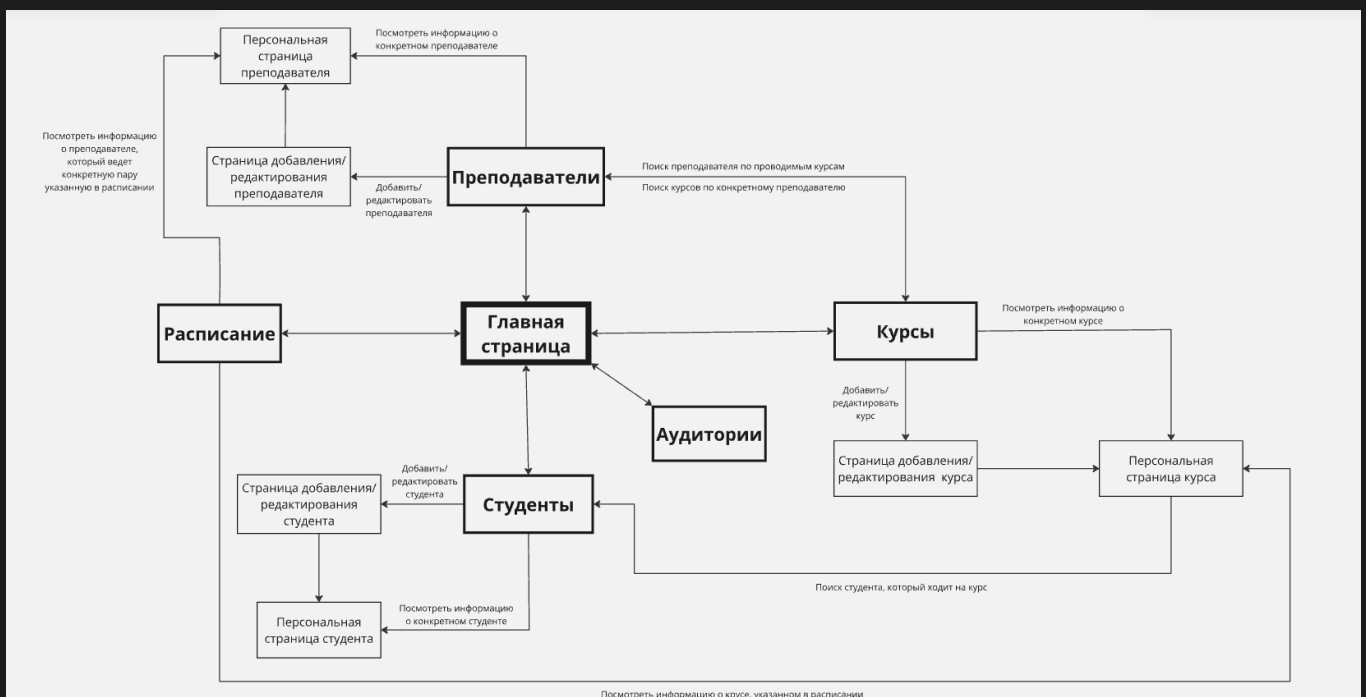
Персональная страница преподавателя

Посмотреть информацию о конкретном преподавателе

Посмотреть информацию о преподавателе, который ведет конкретную пару указанную в расписании

Страница добавления/ редактирования преподавателя

Преподаватели

Добавить/ редактировать преподавателя

Поиск преподавателя по проводимым курсам

Поиск курсов по конкретному преподавателю

Расписание

Главная страница

Курсы

Посмотреть информацию о конкретном курсе

Аудитории

Добавить/ редактировать курс

Страница добавления/ редактирования курса

Персональная страница курса

Добавить/ редактировать студента

Страница добавления/ редактирования студента

Студенты

Поиск студента, который ходит на курс

Персональная страница студента

Посмотреть информацию о конкретном студенте

Посмотреть информацию о курсе, указанном в расписании